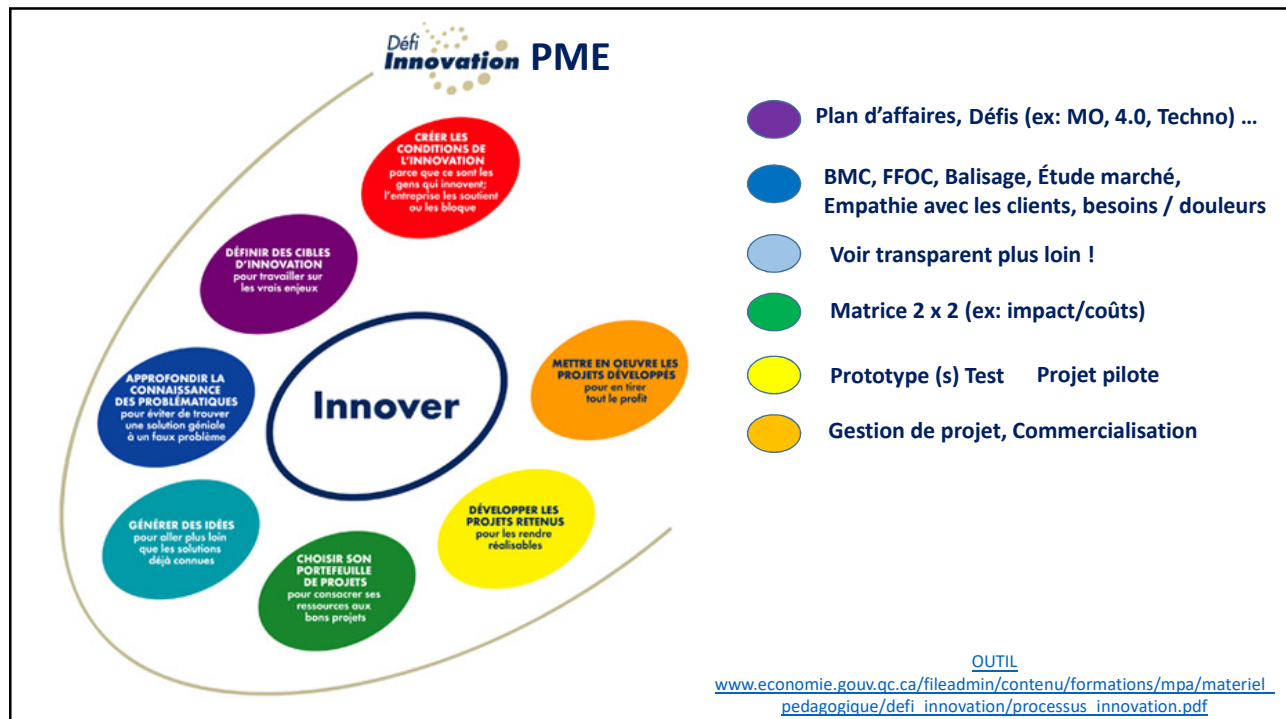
Défi Innovation PME

CRÉER LES CONDITIONS DE L'INNOVATION parce que ce sont les gens qui innovent; l'entreprise les soutient ou les bloque

DÉFINIR DES CIBLES D'INNOVATION pour travailler sur les vrais enjeux

APPROFONDIR LA CONNAISSANCE DES PROBLÉMATIQUES pour éviter de trouver une solution géniale à un faux problème

Innover

METTRE EN OEUVRE LES PROJETS DÉVELOPPÉS pour en tirer tout le profit

GÉNÉRER DES IDÉES pour aller plus loin que les solutions déjà connues

CHOISIR SON PORTEFEUILLE DE PROJETS pour consacrer ses ressources aux bons projets

DÉVELOPPER LES PROJETS RETENUS pour les rendre réalisables

Plan d'affaires, Défis (ex: MO, 4.0, Techno) …

BMC, FFOC, Balisage, Étude marché, Empathie avec les clients, besoins / douleurs

Voir transparent plus loin !

Matrice 2 x 2 (ex: impact/coûts)

Prototype (s) Test Projet pilote

Gestion de projet, Commercialisation

OUTIL
www.economie.gouv.qc.ca/fileadmin/contenu/formations/mpa/materiel_pedagogique/defi_innovation/processus_innovation.pdf